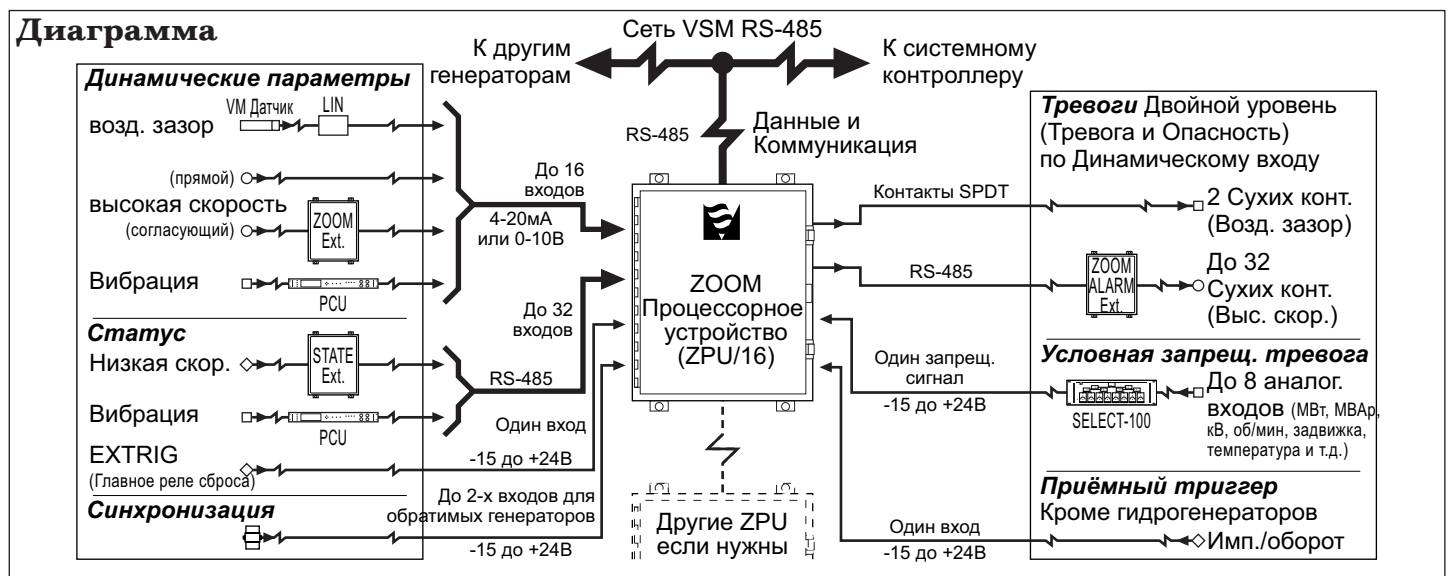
Диаграмма

Сеть VSM RS-485

К другим генераторам

К системному контроллеру

RS-485

Данные и Коммуникация

Динамические параметры

VM Датчик

LIN

возд. зазор

(прямой)

высокая скорость

ZOOM Ext.

(согласующий)

Вибрация

PCU

До 16 входов

4-20мА или 0-10В

До 32 входов

Статус

Низкая скор.

STATE Ext.

RS-485

Вибрация

PCU

Один вход

EXTRIG

(Главное реле сброса)

-15 до +24В

До 2-х входов для обратимых генераторов

Синхронизация

-15 до +24В

ZOOM Процессорное устройство (ZPU/16)

Другие ZPU если нужны

Контакты SPDT

RS-485

Один запрещ. сигнал

-15 до +24В

Один вход

-15 до +24В

Тревоги Двойной уровень (Тревога и Опасность) по Динамическому входу

2 Сухих конт. (Возд. зазор)

ZOOM ALARM Ext.

До 32 Сухих конт. (Выс. скор.)

Условная запрещ. тревога

SELECT-100

До 8 аналог. входов (МВт, МВАр, кВ, об/мин, задвижка, температура и т.д.)

Приёмный триггер

Кроме гидрогенераторов

Имп./оборот